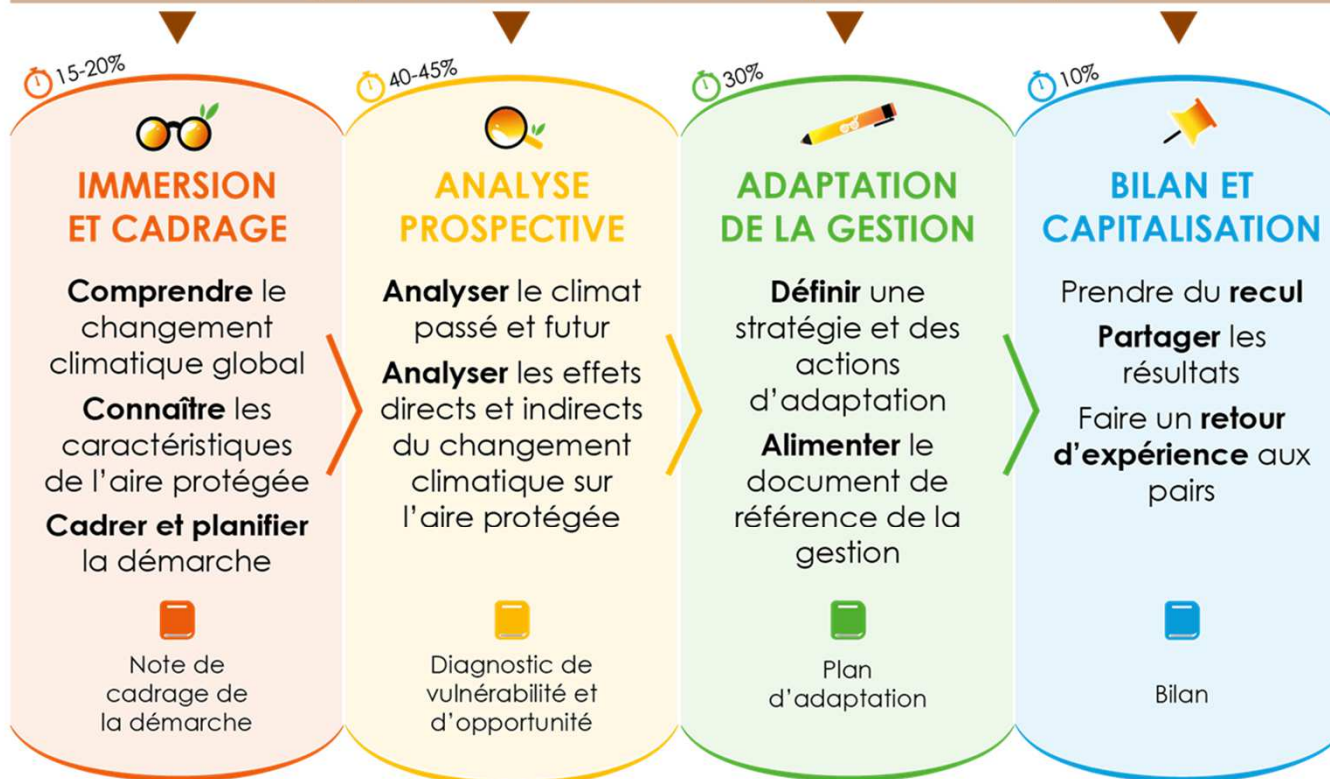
15-20%

IMMERSION ET CADRAGE

Comprendre le changement climatique global

Connaître les caractéristiques de l'aire protégée

Cadrer et planifier la démarche

Note de cadrage de la démarche

40-45%

ANALYSE PROSPECTIVE

Analyser le climat passé et futur

Analyser les effets directs et indirects du changement climatique sur l'aire protégée

Diagnostic de vulnérabilité et d'opportunité

30%

ADAPTATION DE LA GESTION

Définir une stratégie et des actions d'adaptation

Alimenter le document de référence de la gestion

Plan d'adaptation

10%

BILAN ET CAPITALISATION

Prendre du recul

Partager les résultats

Faire un retour d'expérience aux pairs

Bilan